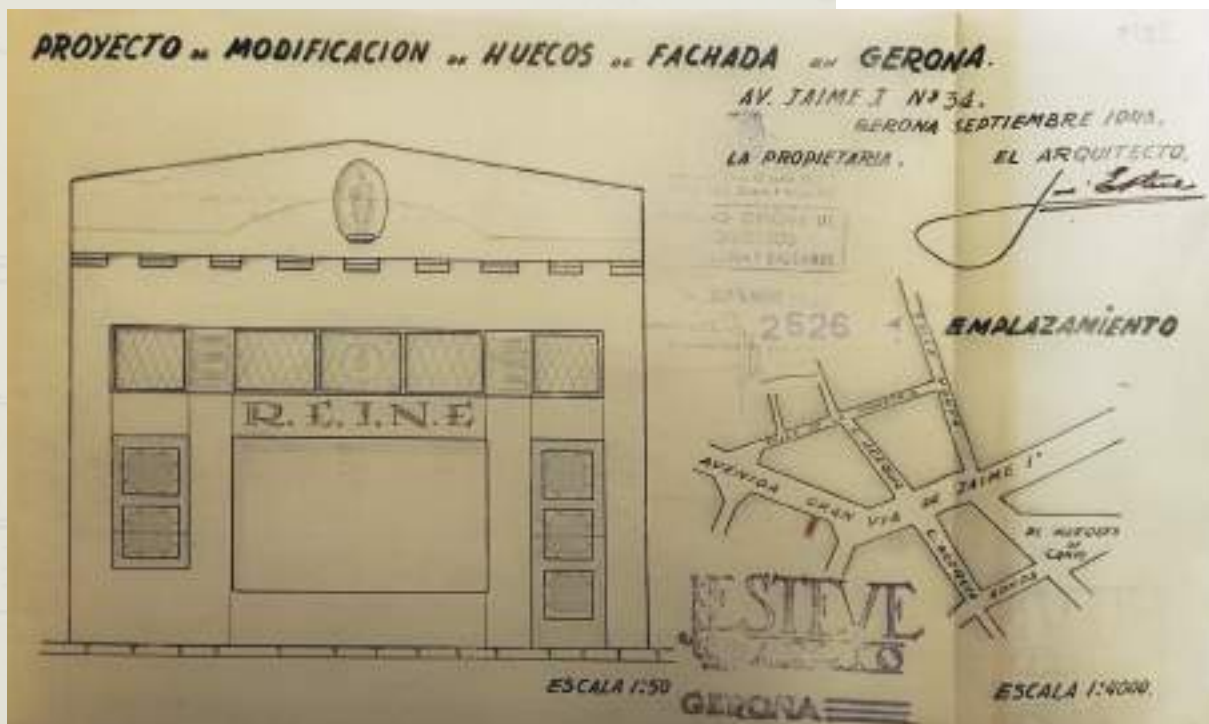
PROYECTO DE MODIFICACION DE HUECOS DE FACHADA EN GERONA.
AV. JAIME I Nº 34.
GERONA SEPTIEMBRE 1945.
LA PROPIETARIA.
EL ARQUITECTO,
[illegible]
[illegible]
2526
EMPLAZAMIENTO
R.E.I.N.E
AVENIDA GRAN VIA DE JAIME I.
PL. HUGUETS DE CABR
ESTEVE
GERONA
ESCALA 1:50
ESCALA 1:4000.